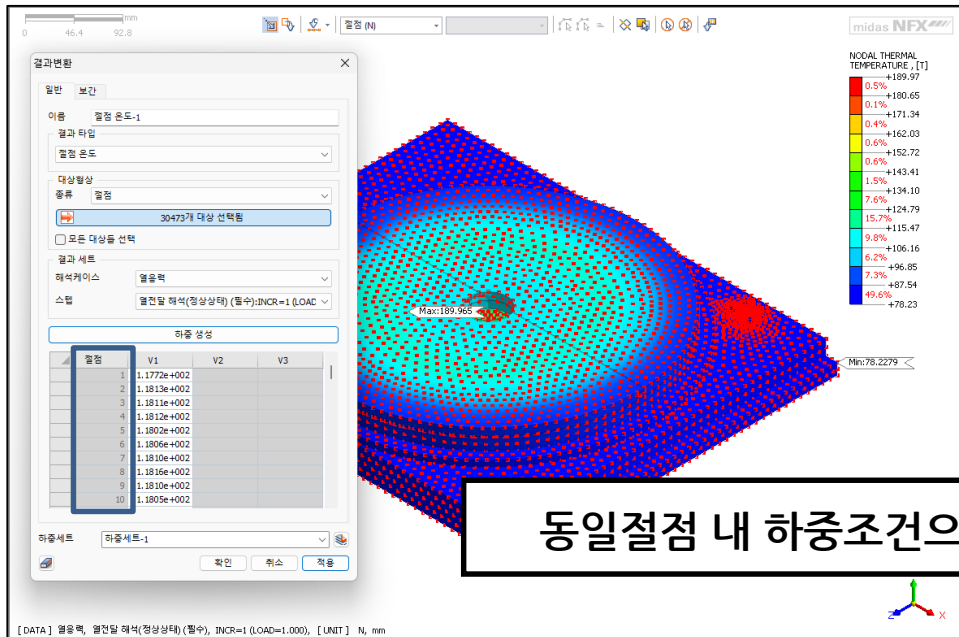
0 46.4 92.8 mm

절점 (N)

midas NFX

결과변환

일반 보간

이름 절점 온도-1

결과 타입

절점 온도

대상형상

종류 절점

30473개 대상 선택됨

모든 대상들 선택

결과 세트

해석케이스 열응력

스텝 열전달 해석(정상상태) (필수):INCR=1 (LOAD

하중 생성

| 절점 | V1 | V2 | V3 |
|---|---|---|---|
| 1 | 1.1772e+002 | | |
| 2 | 1.1813e+002 | | |
| 3 | 1.1811e+002 | | |
| 4 | 1.1812e+002 | | |
| 5 | 1.1802e+002 | | |
| 6 | 1.1806e+002 | | |
| 7 | 1.1810e+002 | | |
| 8 | 1.1816e+002 | | |
| 9 | 1.1810e+002 | | |
| 10 | 1.1805e+002 | | |

하중세트 하중세트-1

확인 취소 적용

NODAL THERMAL TEMPERATURE , [T]

+189.97
0.5%
+180.65
0.1%
+171.34
0.4%
+162.03
0.6%
+152.72
0.6%
+143.41
1.5%
+134.10
7.6%
+124.79
15.7%
+115.47
9.8%
+106.16
6.2%
+96.85
7.3%
+87.54
49.6%
+78.23

Max:189.965

Min:78.2279

동일절점 내 하중조건으

[DATA] 열응력, 열전달 해석(정상상태) (필수), INCR=1 (LOAD=1.000), [UNIT] N, mm